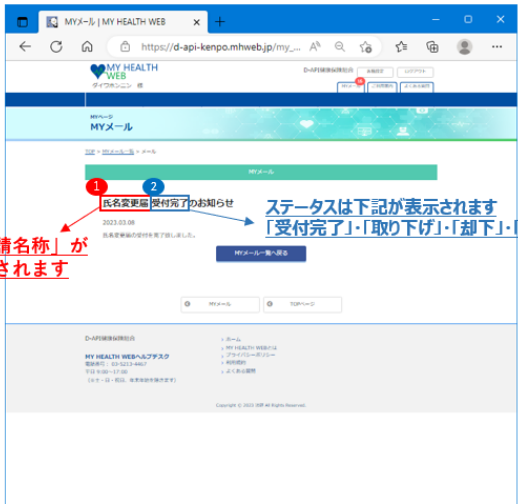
MYメール | MY HEALTH WEB
https://d-api-kenpo.mhweb.jp/my_...

MY HEALTH WEB
ダイワホシニン 様
D-API健康保険組合
お知らせ
ログアウト
MYページ
ご利用案内
よくある質問

MYページ
MYメール

TOP > MYメール一覧 > メール

MYメール

1
2
氏名変更届 受付完了のお知らせ
2023.03.08
氏名変更届の受付を完了致しました。

請名称」が
されます

ステータスは下記が表示されます
「受付完了」・「取り下げ」・「却下」・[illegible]

MYメール一覧へ戻る

MYメール
TOPページ

D-API健康保険組合
MY HEALTH WEBヘルプデスク
電話番号：03-5213-4467
平日 9:00～17:00
（土日・祝日、年末年始を除きます）

ホーム
MY HEALTH WEBとは
プライバシーポリシー
利用規約
よくある質問

Copyright © 2022 DIR All Rights Reserved.